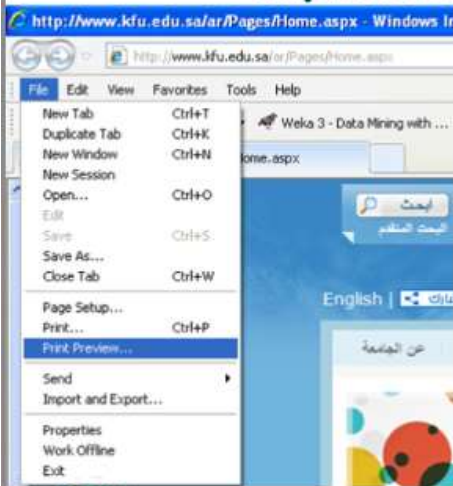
http://www.kfu.edu.sa/ar/Pages/Home.aspx - Windows In

http://www.kfu.edu.sa/ar/Pages/Home.aspx

File Edit View Favorites Tools Help

New Tab Ctrl+T
Duplicate Tab Ctrl+K
New Window Ctrl+N
New Session
Open... Ctrl+O
Edit
Save Ctrl+S
Save As...
Close Tab Ctrl+W

Page Setup...
Print... Ctrl+P
Print Preview...

Send
Import and Export...

Properties
Work Offline
Exit

Weka 3 - Data Mining with ...

ome.aspx

ابحث
البحث المتقدم

English | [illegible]

عن الجامعة